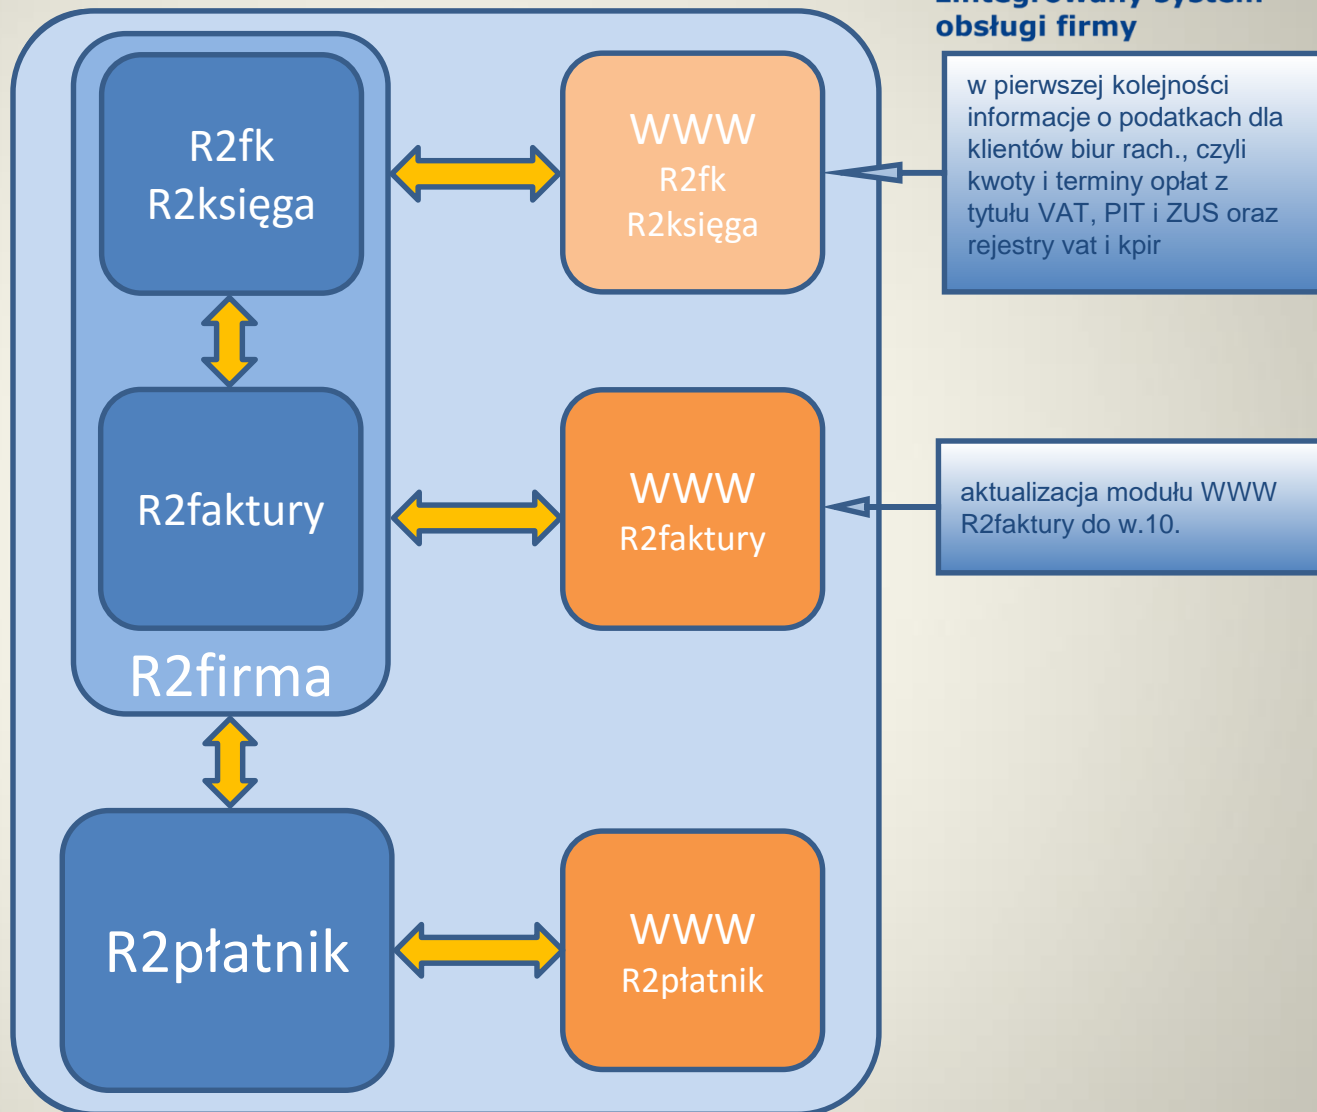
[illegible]
obsługi firmy

R2fk
R2księga

WWW
R2fk
R2księga

w pierwszej kolejności informacje o podatkach dla klientów biur rach., czyli kwoty i terminy opłat z tytułu VAT, PIT i ZUS oraz rejestry vat i kpir

R2faktury

WWW
R2faktury

aktualizacja modułu WWW R2faktury do w.10.

R2firma

R2płatnik

WWW
R2płatnik